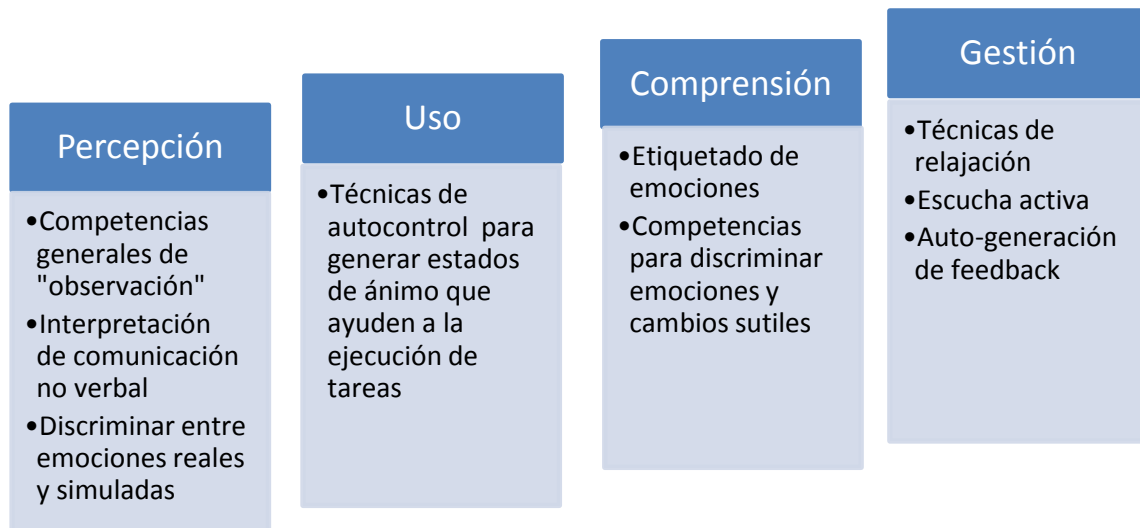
Percepción

•Competencias generales de "observación"
•Interpretación de comunicación no verbal
•Discriminar entre emociones reales y simuladas

Uso

•Técnicas de autocontrol para generar estados de ánimo que ayuden a la ejecución de tareas

Comprensión

•Etiquetado de emociones
•Competencias para discriminar emociones y cambios sutiles

Gestión

•Técnicas de relajación
•Escucha activa
•Auto-generación de feedback